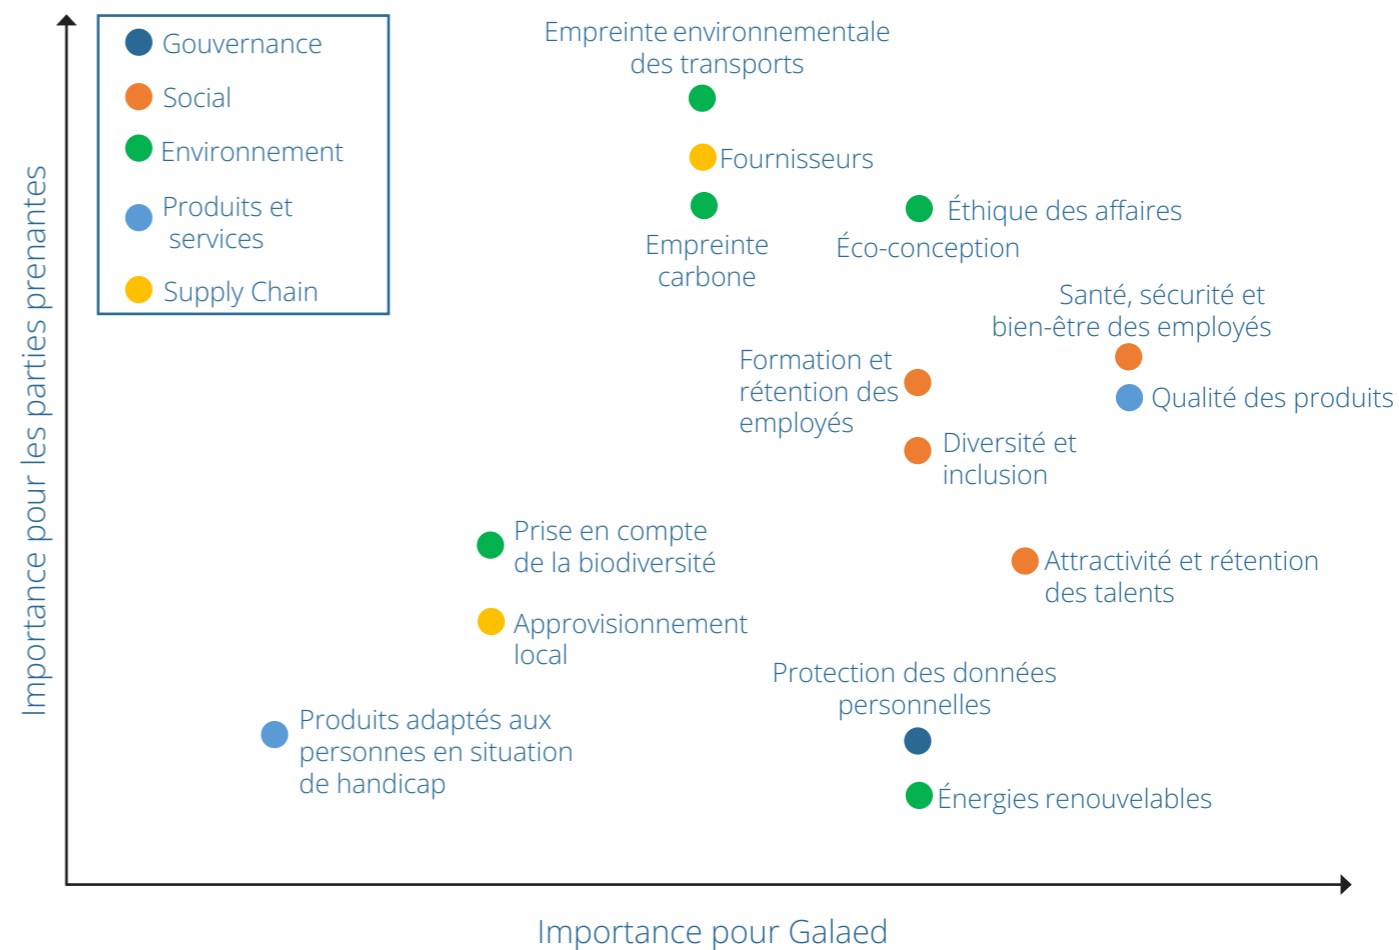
Gouvernance
Social
Environnement
Produits et services
Supply Chain

Importance pour les parties prenantes

Empreinte environnementale des transports

Fournisseurs

Éthique des affaires

Empreinte carbone

Éco-conception

Santé, sécurité et bien-être des employés

Formation et rétention des employés

Qualité des produits

Diversité et inclusion

Prise en compte de la biodiversité

Attractivité et rétention des talents

Approvisionnement local

Protection des données personnelles

Produits adaptés aux personnes en situation de handicap

Énergies renouvelables

Importance pour Galaed